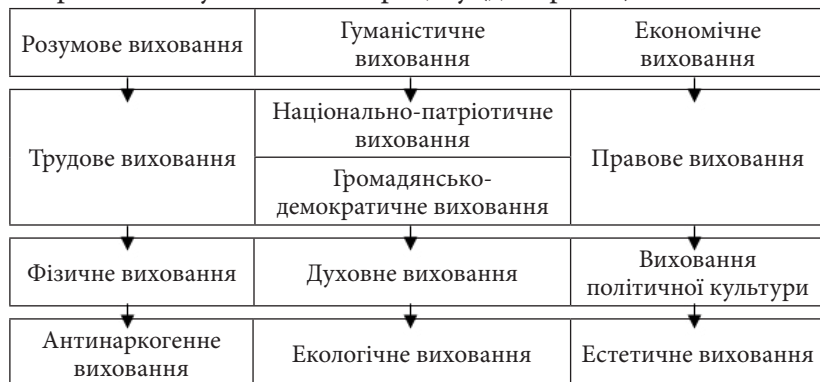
| Розумове виховання | Гуманістичне виховання | Економічне виховання |
|---|---|---|

| Трудове виховання | Національно-патріотичне виховання | Правове виховання |
|---|---|---|
| | Громадянсько-демократичне виховання | |

| Фізичне виховання | Духовне виховання | Виховання політичної культури |
|---|---|---|

| Антинаркогенне виховання | Екологічне виховання | Естетичне виховання |
|---|---|---|